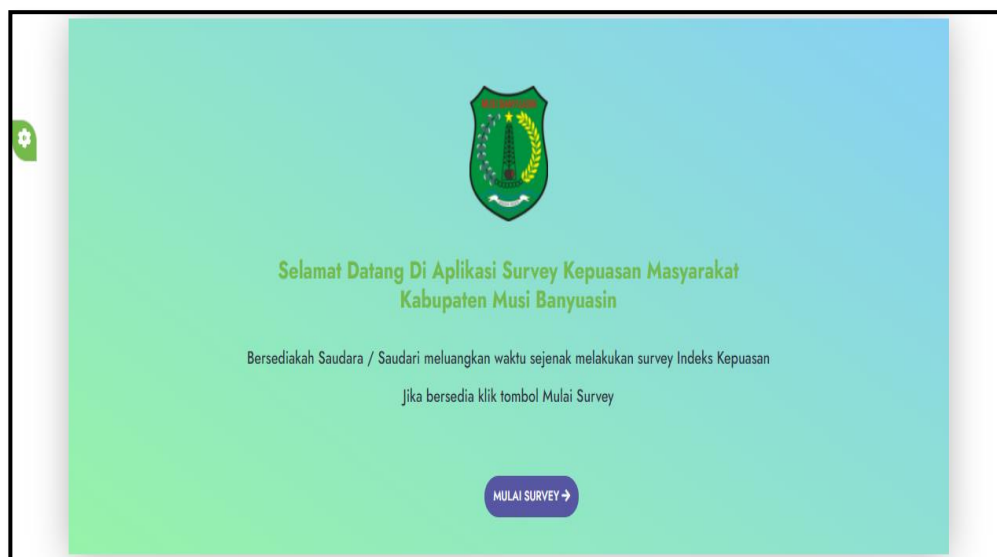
MUSI BANYUASIN

Selamat Datang Di Aplikasi Survey Kepuasan Masyarakat Kabupaten Musi Banyuasin

Bersediakah Saudara / Saudari meluangkan waktu sejenak melakukan survey Indeks Kepuasan

Jika bersedia klik tombol Mulai Survey

MULAI SURVEY →